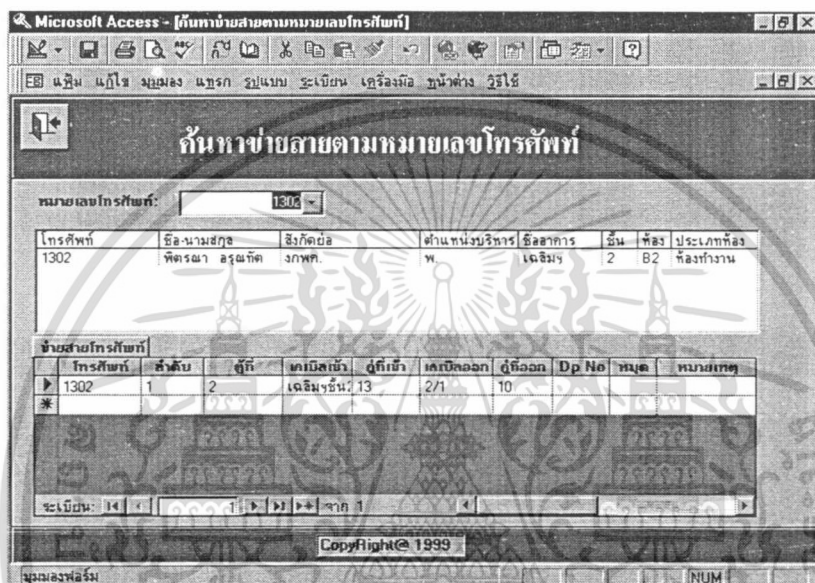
Microsoft Access - [ค้นหาข่ายสายตามหมายเลขโทรศัพท์]

แฟ้ม แก้ไข มุมมอง แทรก รูปแบบ ระเบียน เครื่องมือ หน้าต่าง วิธีใช้

ค้นหาข่ายสายตามหมายเลขโทรศัพท์

หมายเลขโทรศัพท์: 1302

| โทรศัพท์ | ชื่อ-นามสกุล | สังกัดย่อ | ตำแหน่งบริหาร | ชื่ออาคาร | ชั้น | ห้อง | ประเภทห้อง |
|---|---|---|---|---|---|---|---|
| 1302 | พิตรณา อรุณกิต | งกพศ. | พ | เฉลิมฯ | 2 | B2 | ห้องทำงาน |

ข่ายสายโทรศัพท์

| | โทรศัพท์ | ลำดับ | ตู้ที่ | เคเบิลเข้า | ตู้ที่เข้า | เคเบิลออก | ตู้ที่ออก | Dp No | หมุด | หมายเหตุ |
|---|---|---|---|---|---|---|---|---|---|---|
| ▶ | 1302 | 1 | 2 | เฉลิมฯชั้น: | 13 | 2/1 | 10 | | | |
| * | | | | | | | | | | |

ระเบียน: 1 จาก 1

CopyRight@ 1999

มุมมองฟอร์ม NUM